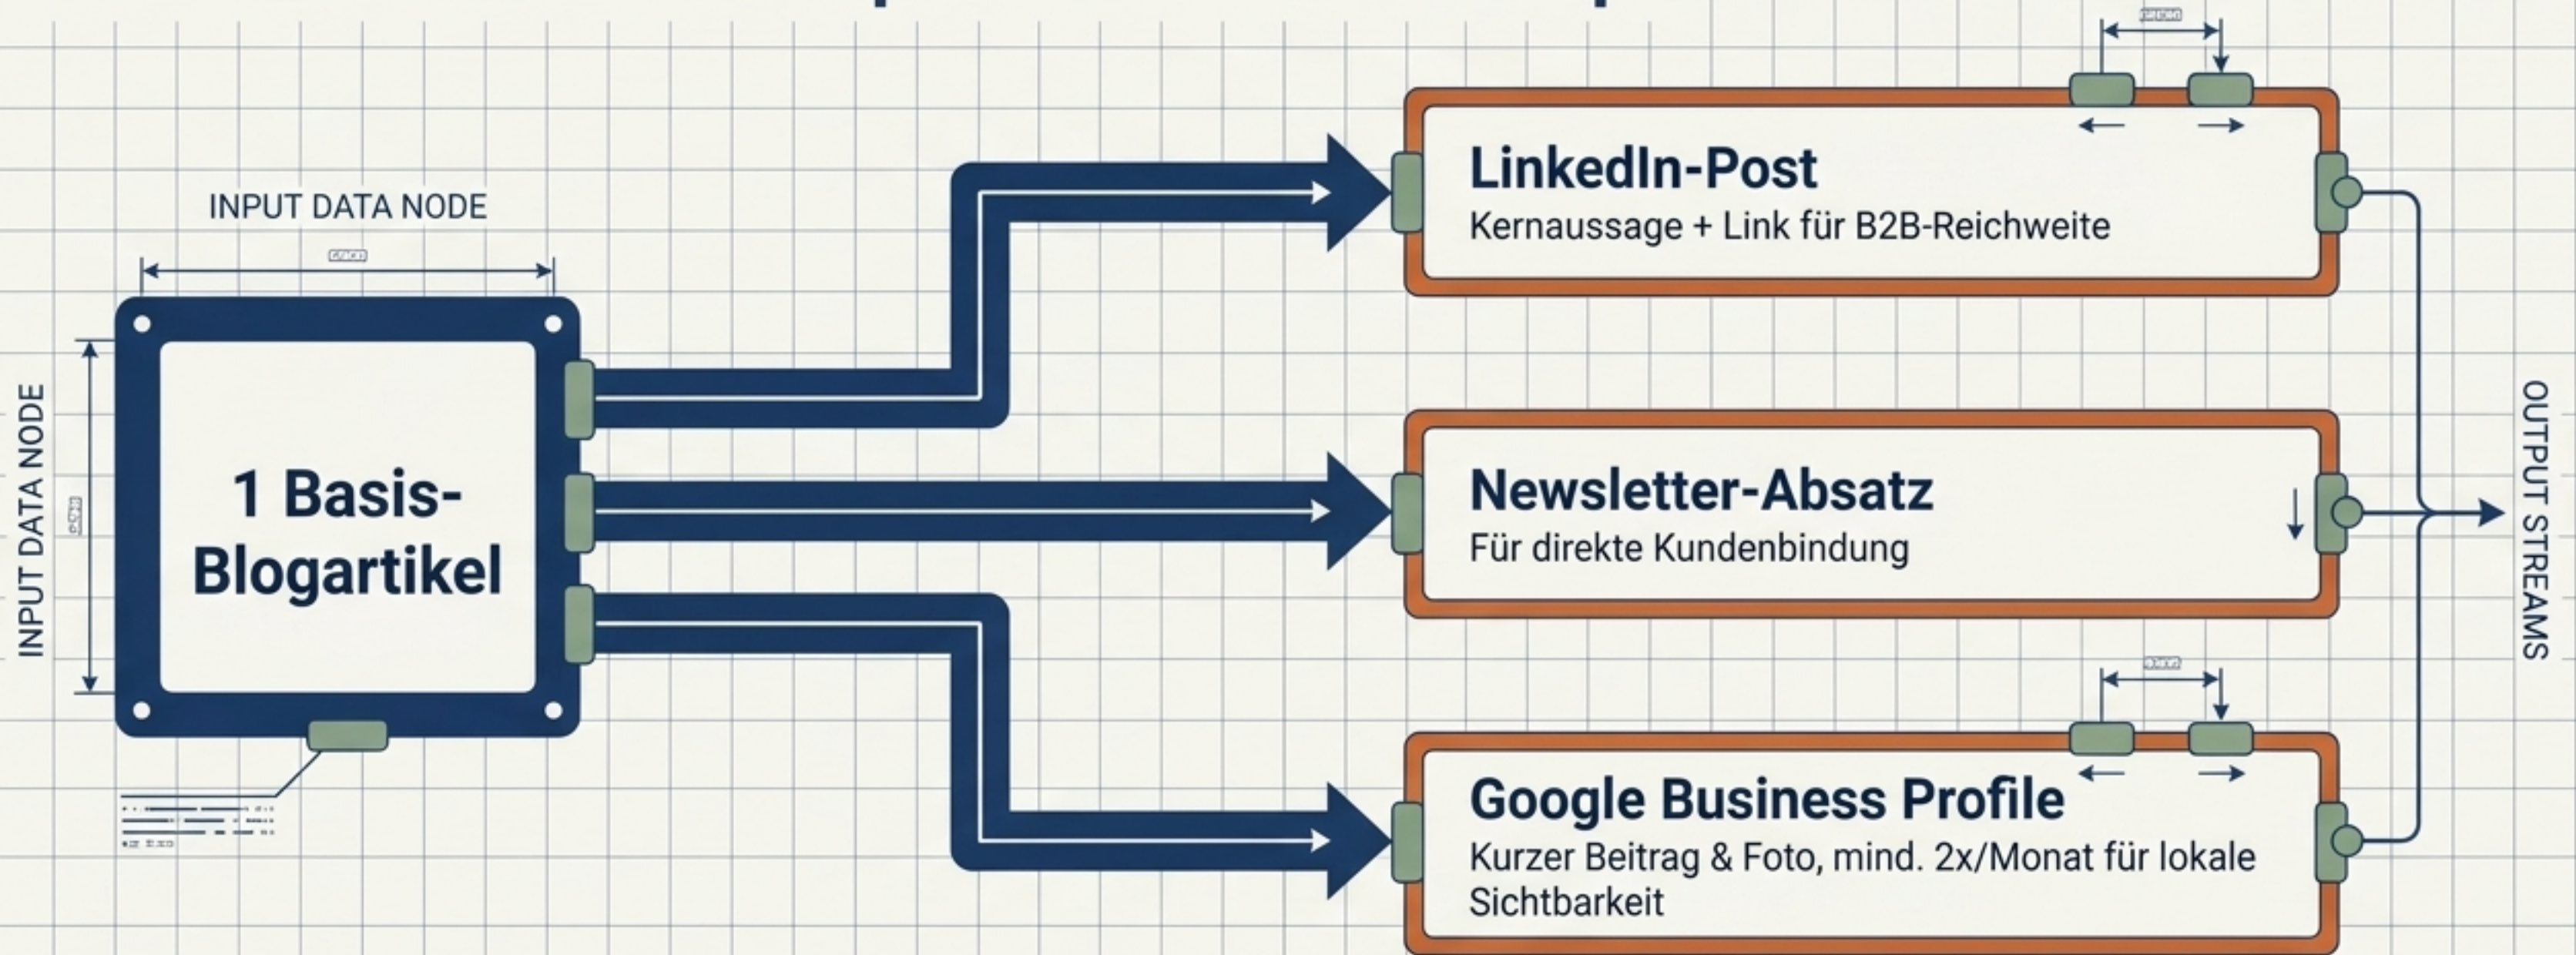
INPUT DATA NODE

INPUT DATA NODE

1 Basis-Blogartikel

LinkedIn-Post
Kernaussage + Link für B2B-Reichweite

Newsletter-Absatz
Für direkte Kundenbindung

Google Business Profile
Kurzer Beitrag & Foto, mind. 2x/Monat für lokale Sichtbarkeit

OUTPUT STREAMS